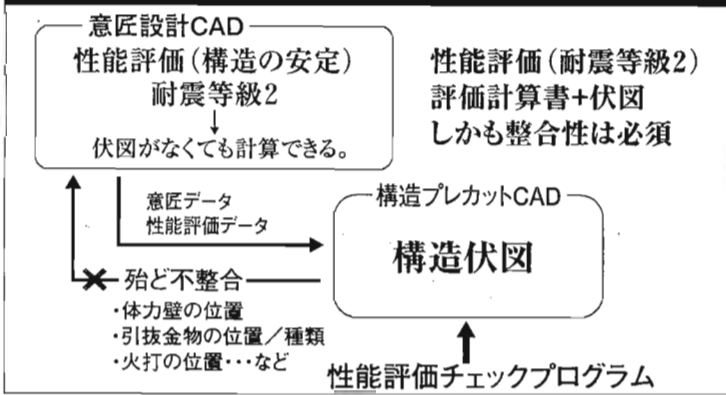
意匠設計CAD
性能評価（構造の安定）
耐震等級2
伏図がなくても計算できる。

性能評価（耐震等級2）
評価計算書+伏図
しかも整合性は必須

意匠データ
性能評価データ

構造プレカットCAD
構造伏図

殆ど不整合
・体力壁の位置
・引抜金物の位置／種類
・火打の位置・・・など

性能評価チェックプログラム